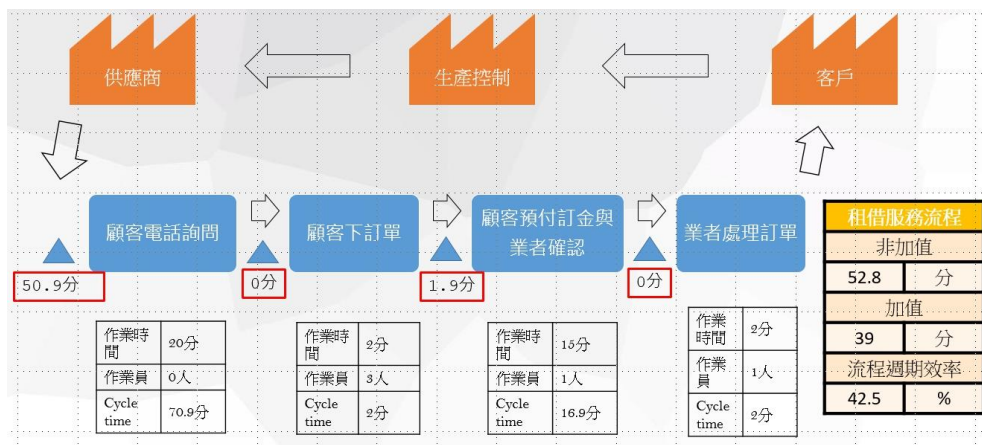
供應商

生產控制

客戶

顧客電話詢問

顧客下訂單

顧客預付訂金與業者確認

業者處理訂單

50.9分

0分

1.9分

0分

| 作業時間 | 20分 |
|---|---|
| 作業員 | 0人 |
| Cycle time | 70.9分 |

| 作業時間 | 2分 |
|---|---|
| 作業員 | 3人 |
| Cycle time | 2分 |

| 作業時間 | 15分 |
|---|---|
| 作業員 | 1人 |
| Cycle time | 16.9分 |

| 作業時間 | 2分 |
|---|---|
| 作業員 | 1人 |
| Cycle time | 2分 |

| 租借服務流程 | |
|---|---|
| 非加值 | |
| 52.8 | 分 |
| 加值 | |
| 39 | 分 |
| 流程週期效率 | |
| 42.5 | % |